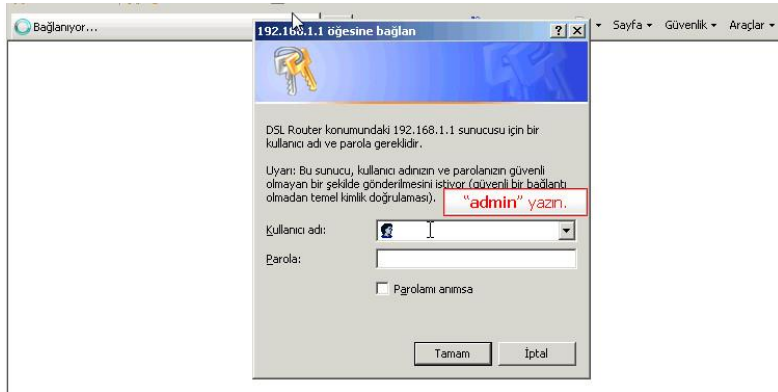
Bağlanıyor...

Sayfa ▾ Güvenlik ▾ Araçlar ▾

192.168.1.1 ögesine bağlan

? X

DSL Router konumundaki 192.168.1.1 sunucusu için bir kullanıcı adı ve parola gereklidir.

Uyarı: Bu sunucu, kullanıcı adınızın ve parolanızın güvenli olmayan bir şekilde gönderilmesini istiyor (güvenli bir bağlantı olmadan temel kimlik doğrulaması).

"admin" yazın.

Kullanıcı adı:

Parola:

Parolamı anımsa

Tamam

İptal